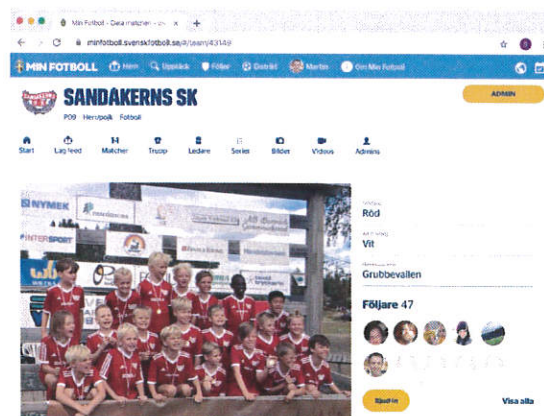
Min Fotboll - Dela matcher · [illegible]

minfotboll.svenskfotboll.se/#/team/43149

MIN FOTBOLL Hem Upptäck Följer Distrikt Martin Om Min Fotboll

SANDAKERNS SK

P09 Herr/pojk Fotboll

ADMIN

Start Lag feed Matcher Trupp Ledare Serier Bilder Videos Admins

NYMEK

INTERSPORT

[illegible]
Röd

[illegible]
Vit

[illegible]
Grubbevallen

Följare 47

Bjud in

Visa alla